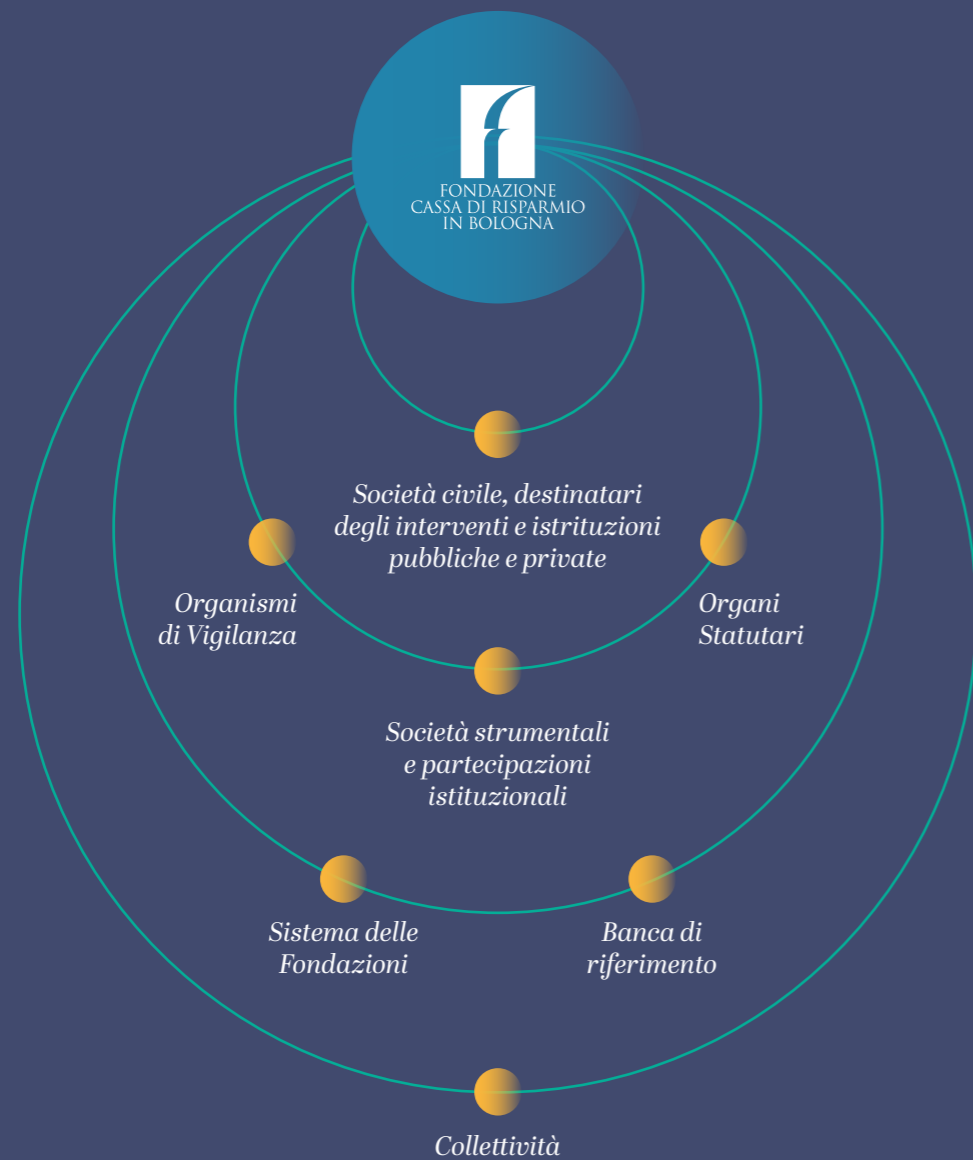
FONDAZIONE
CASSA DI RISPARMIO
IN BOLOGNA

Società civile, destinatari degli interventi e istituzioni pubbliche e private

Organismi di Vigilanza

Organi Statutari

Società strumentali e partecipazioni istituzionali

Sistema delle Fondazioni

Banca di riferimento

Collettività